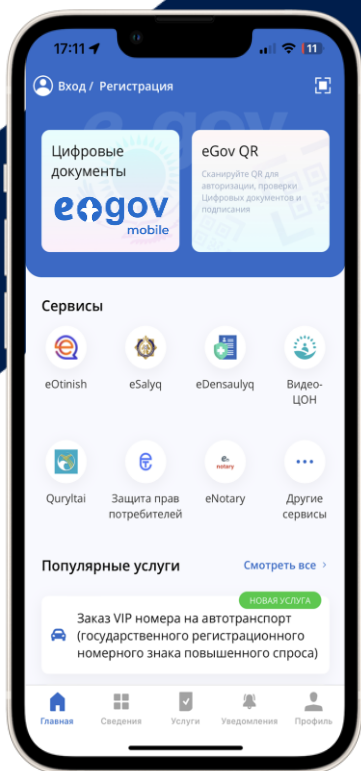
17:11 11

Вход / Регистрация

Цифровые документы
egov mobile

eGov QR
Сканируйте QR для авторизации, проверки Цифровых документов и подписания

Сервисы

eOtinish
eSalyq
eDensaulyq
Видео-ЦОН

Quryltai
Защита прав потребителей
eNotary
Другие сервисы

Популярные услуги
Смотреть все ›

НОВАЯ УСЛУГА
Заказ VIP номера на автотранспорт (государственного регистрационного номерного знака повышенного спроса)

Главная
Сведения
Услуги
Уведомления
Профиль